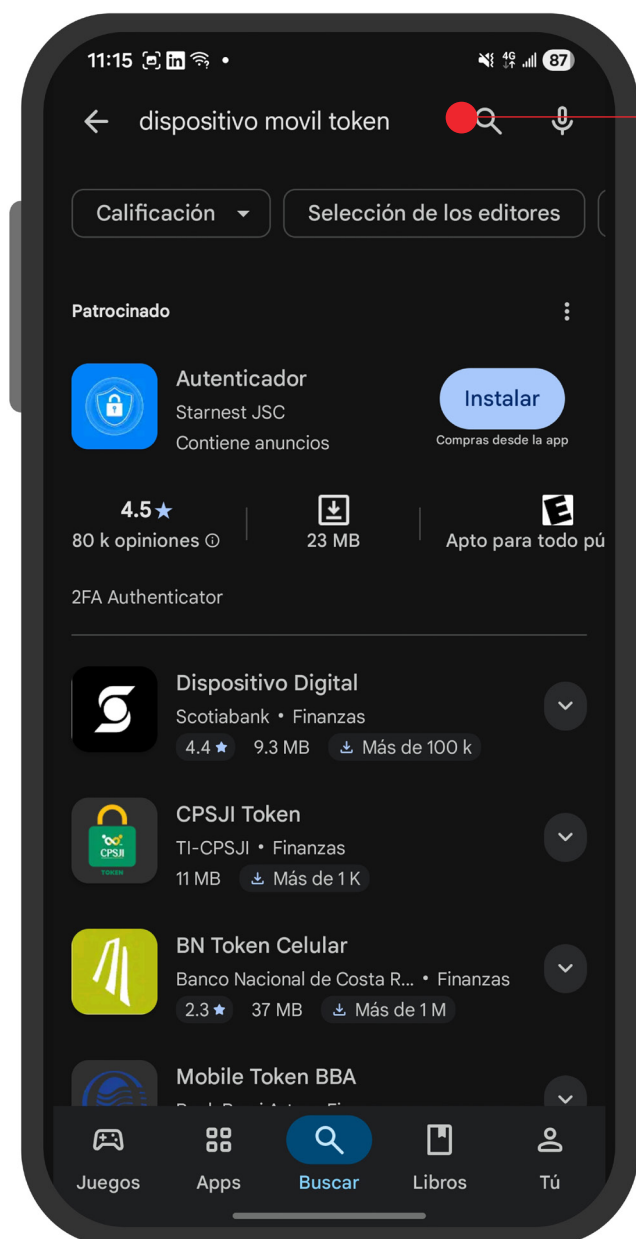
11:15 in 4G 87

dispositivo movil token

Calificación

Selección de los editores

Patrocinado

Autenticador
Starnest JSC
Contiene anuncios

Instalar
Compras desde la app

4.5 ★
80 k opiniones ⓘ

23 MB

E
Apto para todo pú

2FA Authenticator

Dispositivo Digital
Scotiabank • Finanzas
4.4 ★ 9.3 MB Más de 100 k

CPSJI Token
TI-CPSJI • Finanzas
11 MB Más de 1 K

CPSJI
TOKEN

BN Token Celular
Banco Nacional de Costa R... • Finanzas
2.3 ★ 37 MB Más de 1 M

Mobile Token BBA
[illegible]

Juegos
Apps
Buscar
Libros
Tú